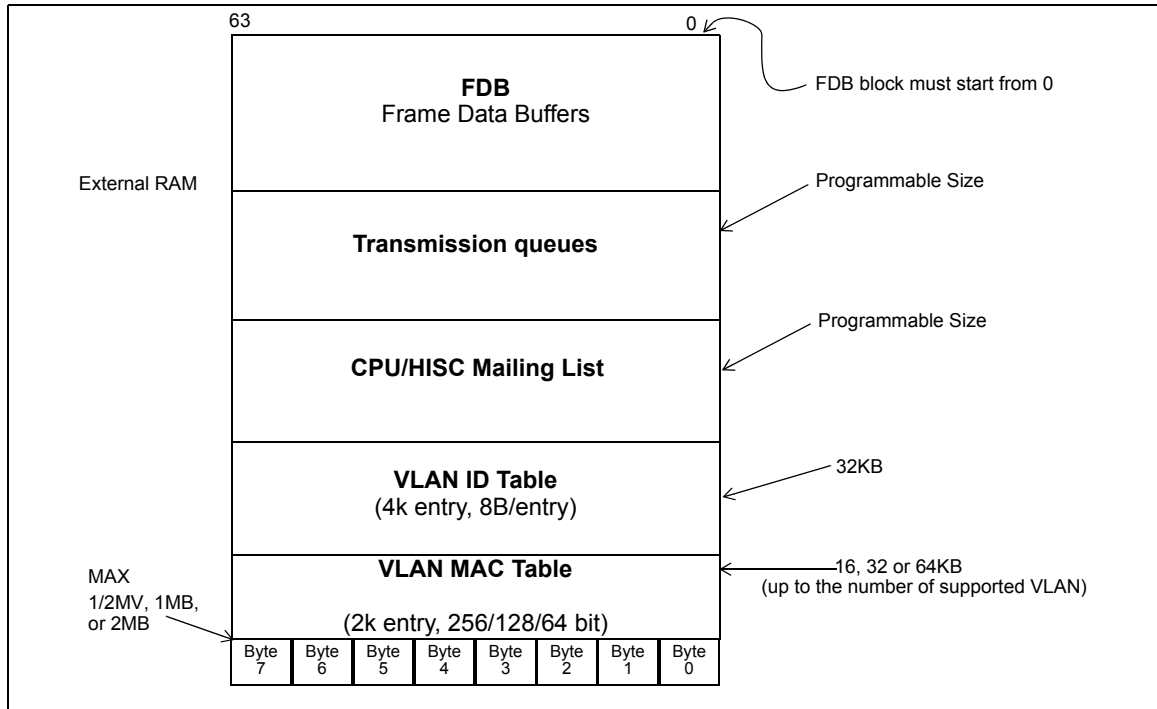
63

0

FDB block must start from 0

FDB
Frame Data Buffers

External RAM

Programmable Size

Transmission queues

Programmable Size

CPU/HISC Mailing List

32KB

VLAN ID Table
(4k entry, 8B/entry)

MAX
1/2MV, 1MB, or 2MB

VLAN MAC Table

(2k entry, 256/128/64 bit)

16, 32 or 64KB
(up to the number of supported VLAN)

| Byte 7 | Byte 6 | Byte 5 | Byte 4 | Byte 3 | Byte 2 | Byte 1 | Byte 0 |
|---|---|---|---|---|---|---|---|